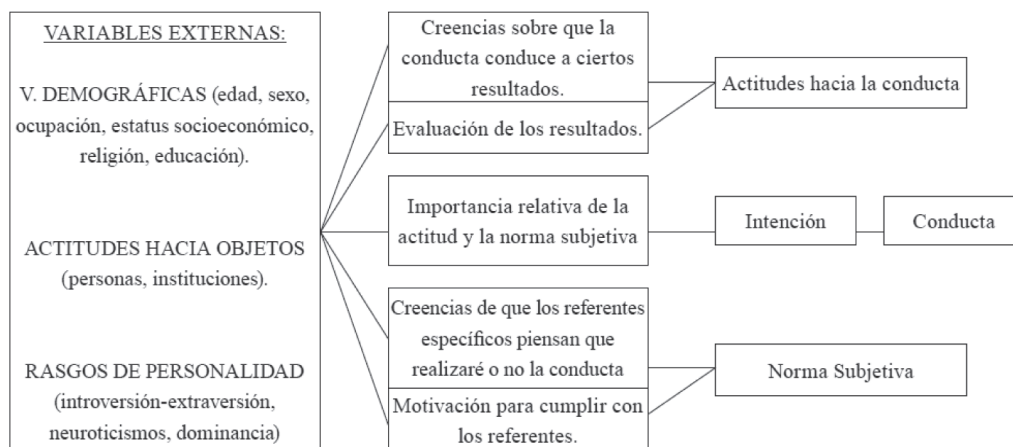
VARIABLES EXTERNAS:

V. DEMOGRÁFICAS (edad, sexo, ocupación, estatus socioeconómico, religión, educación).

ACTITUDES HACIA OBJETOS (personas, instituciones).

RASGOS DE PERSONALIDAD (introversión-extraversión, neuroticismos, dominancia)

Creencias sobre que la conducta conduce a ciertos resultados.

Evaluación de los resultados.

Actitudes hacia la conducta

Importancia relativa de la actitud y la norma subjetiva

Intención

Conducta

Creencias de que los referentes específicos piensan que realizaré o no la conducta

Motivación para cumplir con los referentes.

Norma Subjetiva